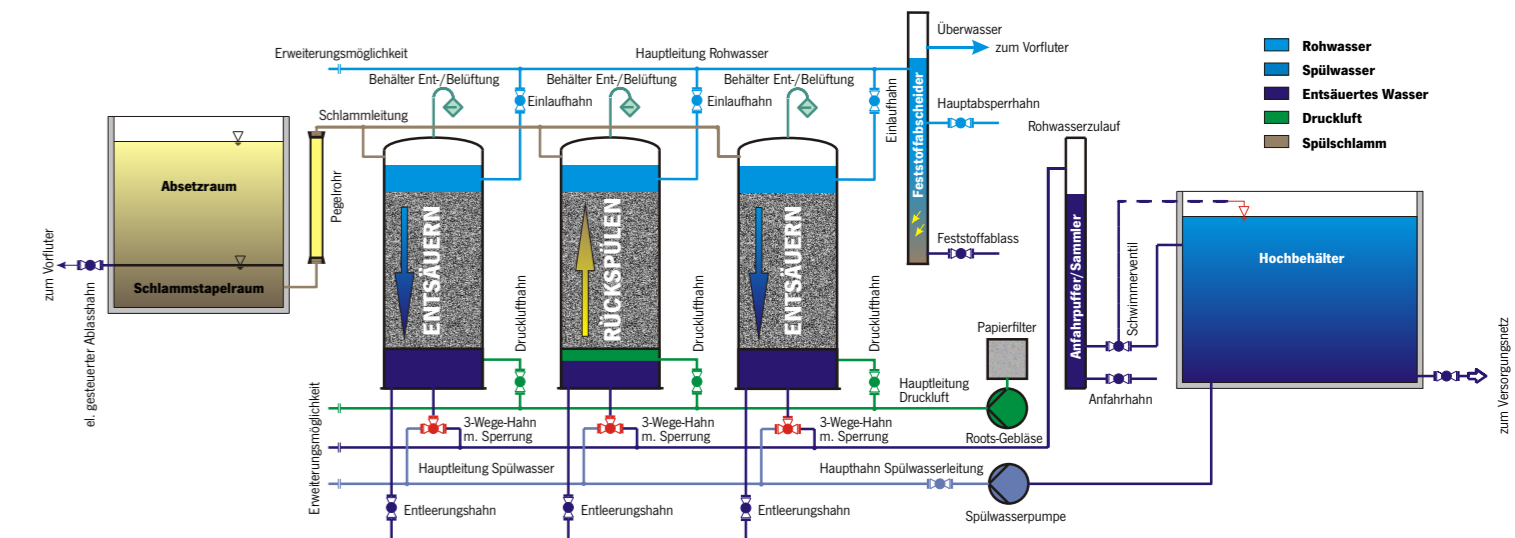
Erweiterungsmöglichkeit
Hauptleitung Rohwasser
Überwasser
zum Vorfluter
Rohwasser
Spülwasser
Entsäuertes Wasser
Druckluft
Spülschlamm
Behälter Ent-/Belüftung
Behälter Ent-/Belüftung
Behälter Ent-/Belüftung
Einlaufhahn
Einlaufhahn
Einlaufhahn
Feststoffabscheider
Hauptabsperrhahn
Schlammleitung
Rohwasserzulauf
Absetzraum
Pegelrohr
ENTSÄUERN
RÜCKSPÜLEN
ENTSÄUERN
Feststoffablass
Hochbehälter
Schlammstapelraum
zum Vorfluter
el. gesteuerter Ablasshahn
Drucklufthahn
Drucklufthahn
Drucklufthahn
Anfahrpuffer/Sammler
Schwimmerventil
Papierfilter
zum Versorgungsnetz
Erweiterungsmöglichkeit
Hauptleitung Druckluft
Anfahrhahn
3-Wege-Hahn m. Sperrung
3-Wege-Hahn m. Sperrung
3-Wege-Hahn m. Sperrung
Roots-Gebläse
Hauptleitung Spülwasser
Haupthahn Spülwasserleitung
Entleerungshahn
Entleerungshahn
Entleerungshahn
Spülwasserpumpe